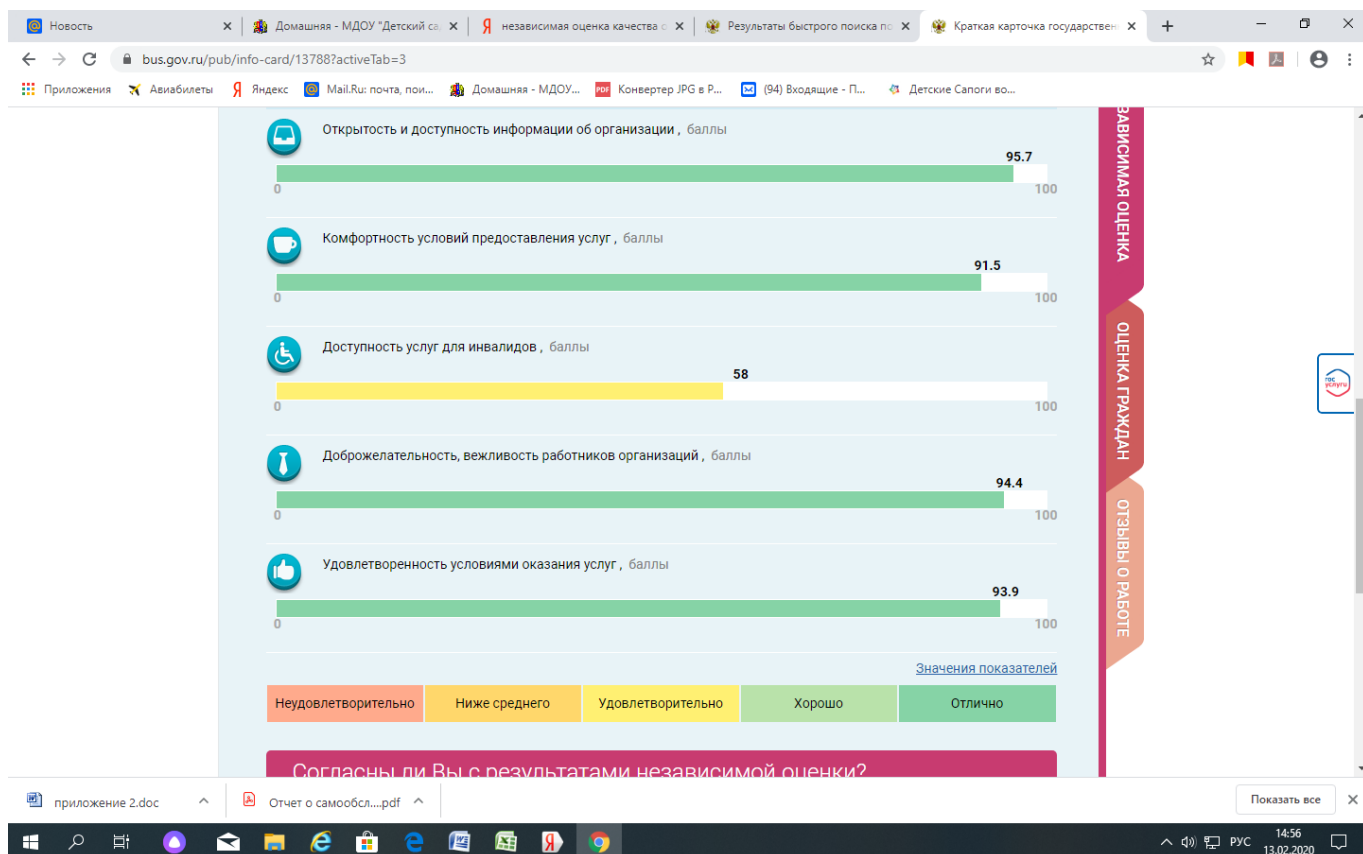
Новость ×
Домашняя - МДОУ "Детский са ×
независимая оценка качества ×
Результаты быстрого поиска по ×
Краткая карточка государствен ×
+

bus.gov.ru/pub/info-card/13788?activeTab=3

Приложения
Авиабилеты
Яндекс
Mail.Ru: почта, пои...
Домашняя - МДОУ...
Конвертер JPG в P...
(94) Входящие - П...
Детские Сапоги во...

Открытость и доступность информации об организации , баллы
95.7
0 100

Комфортность условий предоставления услуг , баллы
91.5
0 100

Доступность услуг для инвалидов , баллы
58
0 100

Доброжелательность, вежливость работников организаций , баллы
94.4
0 100

Удовлетворенность условиями оказания услуг , баллы
93.9
0 100

Значения показателей

| Неудовлетворительно | Ниже среднего | Удовлетворительно | Хорошо | Отлично |
|---|---|---|---|---|

Согласны ли Вы с результатами независимой оценки?

ЗАВИСИМАЯ ОЦЕНКА
ОЦЕНКА ГРАЖДАН
ОТЗЫВЫ О РАБОТЕ

приложение 2.doc
Отчет о самообсл....pdf
Показать все

РУС
14:56
13.02.2020